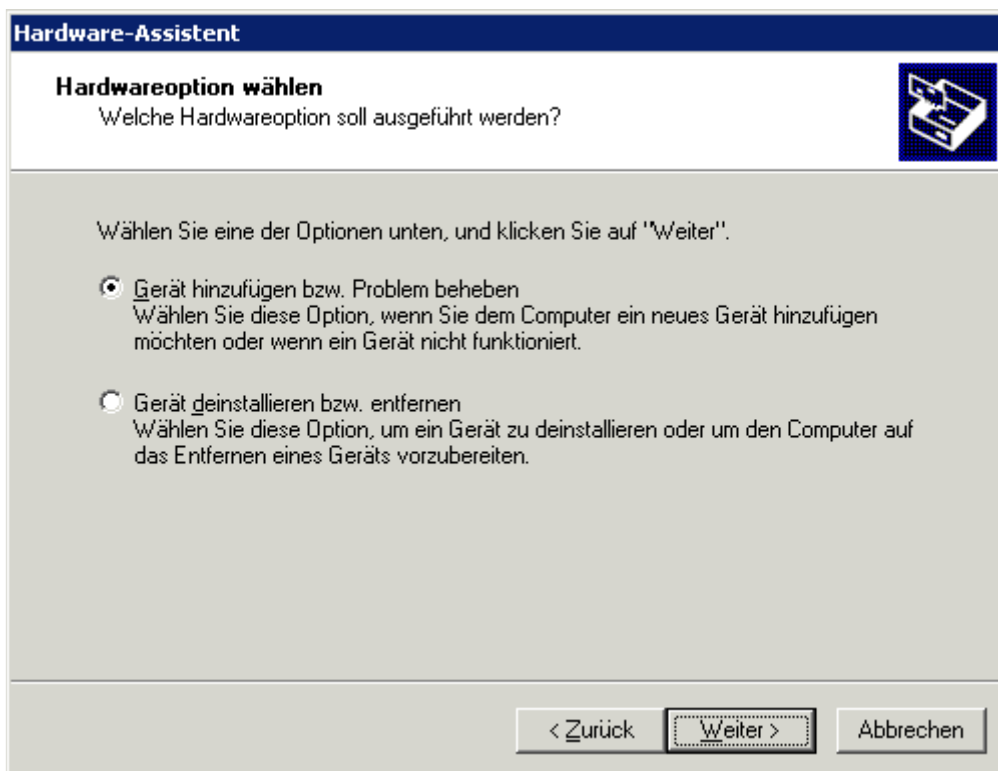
Hardware-Assistent

Hardwareoption wählen
Welche Hardwareoption soll ausgeführt werden?

Wählen Sie eine der Optionen unten, und klicken Sie auf "Weiter".

Gerät hinzufügen bzw. Problem beheben
Wählen Sie diese Option, wenn Sie dem Computer ein neues Gerät hinzufügen möchten oder wenn ein Gerät nicht funktioniert.

Gerät deinstallieren bzw. entfernen
Wählen Sie diese Option, um ein Gerät zu deinstallieren oder um den Computer auf das Entfernen eines Geräts vorzubereiten.

< Zurück
Weiter >
Abbrechen